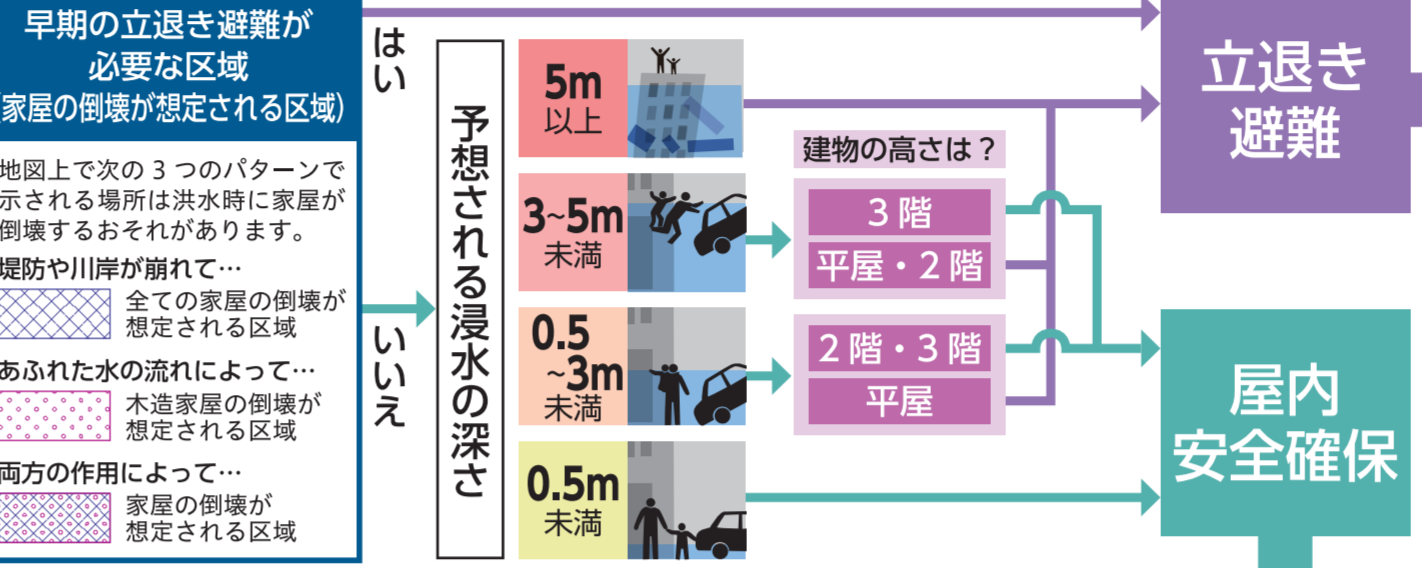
早期の立退き避難が必要な区域
(家屋の倒壊が想定される区域)

地図上で次の 3 つのパターンで示される場所は洪水時に家屋が倒壊するおそれがあります。

堤防や川岸が崩れて…
全ての家屋の倒壊が想定される区域

あふれた水の流れによって…
木造家屋の倒壊が想定される区域

両方の作用によって…
家屋の倒壊が想定される区域

はい

いいえ

予想される浸水の深さ

5m 以上

3~5m 未満

0.5 ~3m 未満

0.5m 未満

建物の高さは？

3 階

平屋・2 階

2 階・3 階

平屋

立退き避難

屋内安全確保